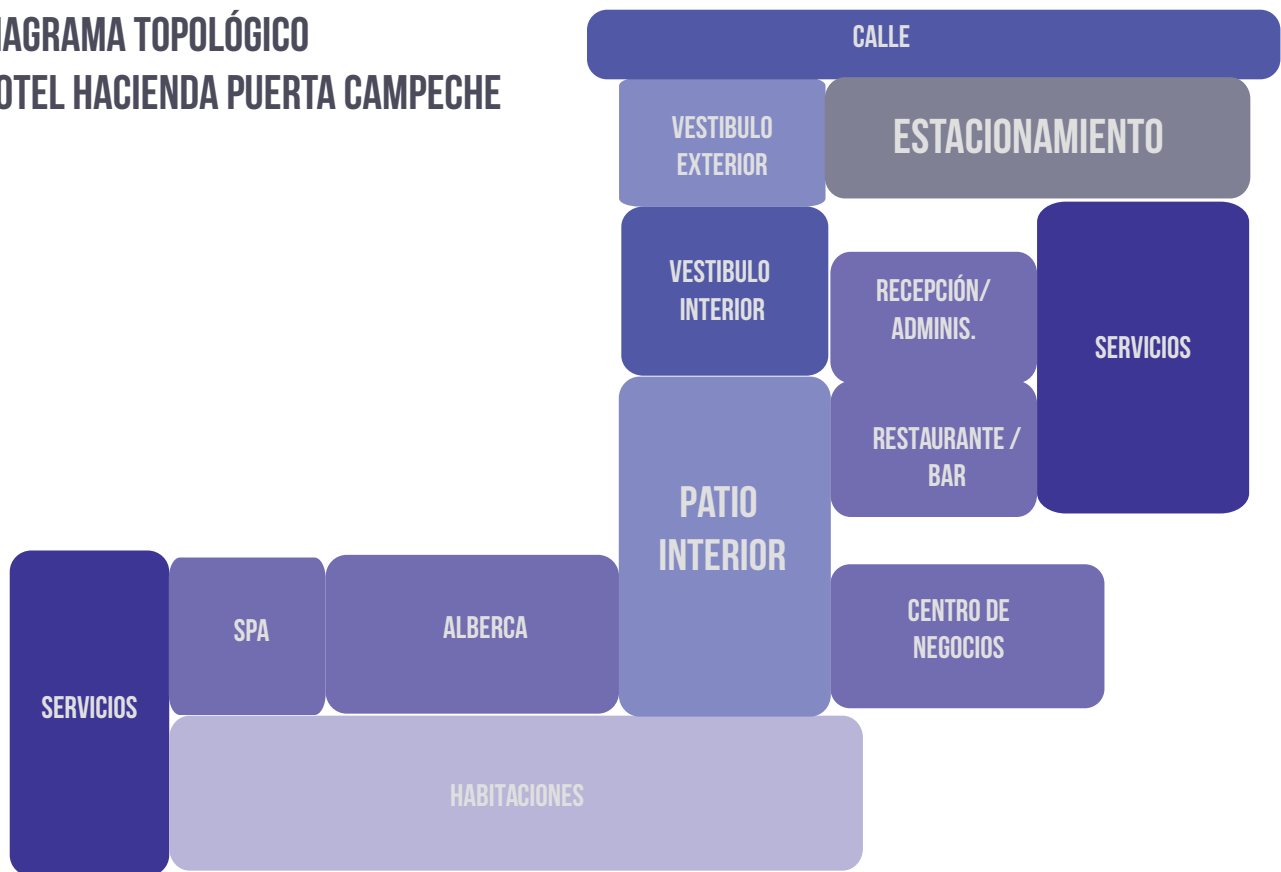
IAGRAMA TOPOLÓGICO
OTEL HACIENDA PUERTA CAMPECHE

CALLE

VESTIBULO EXTERIOR

ESTACIONAMIENTO

VESTIBULO INTERIOR

RECEPCIÓN/ ADMINIS.

SERVICIOS

RESTAURANTE / BAR

PATIO INTERIOR

CENTRO DE NEGOCIOS

SERVICIOS

SPA

ALBERCA

HABITACIONES